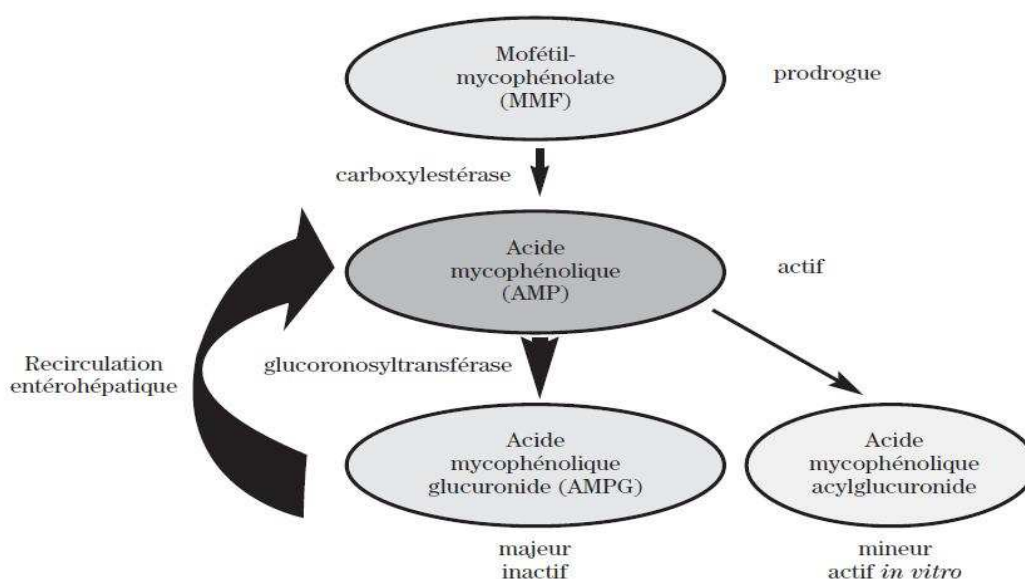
Mofétil-mycophénolate (MMF)

prodrogue

carboxylestérase

Acide mycophénolique (AMP)

actif

Recirculation entérohépatique

glucoronosyltransférase

Acide mycophénolique glucuronide (AMPG)

Acide mycophénolique acylglucuronide

majeur inactif

mineur actif *in vitro*